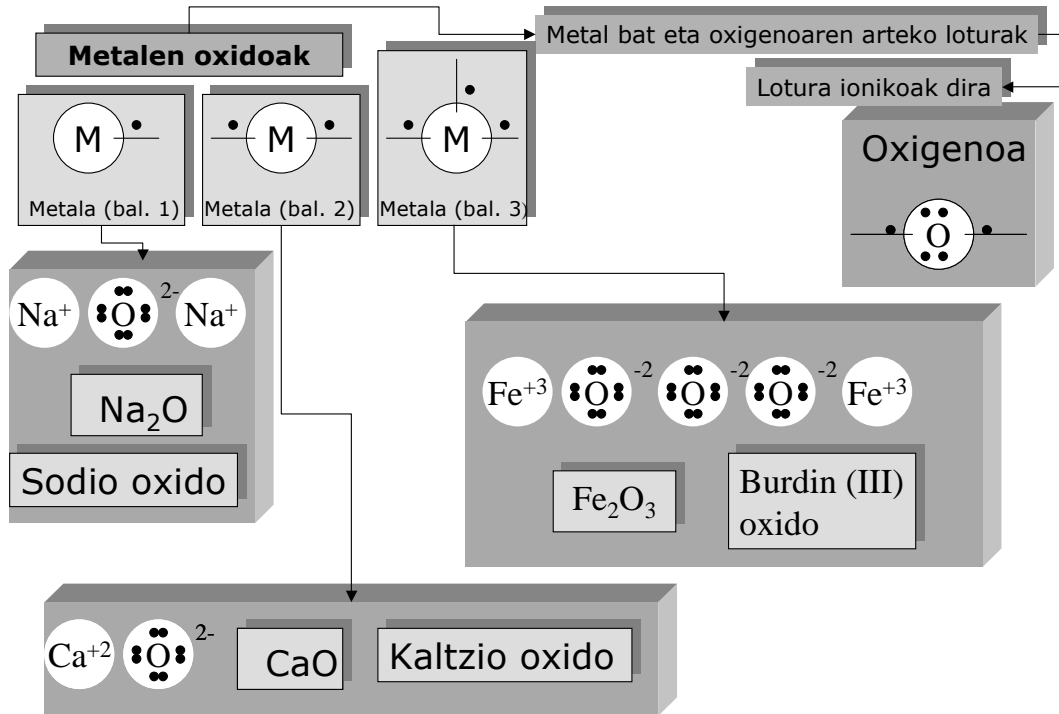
Metalen oxidoak

Metal bat eta oxigenoaren arteko loturak

Lotura ionikoak dira

M
Metala (bal. 1)

M
Metala (bal. 2)

M
Metala (bal. 3)

Oxigenoa
O

$Na^+$ O $^{2-}$ $Na^+$

$Na_2O$

Sodio oxido

$Fe^{+3}$ O $^{-2}$ O $^{-2}$ O $^{-2}$ $Fe^{+3}$

$Fe_2O_3$

Burdin (III) oxido

$Ca^{+2}$ O $^{2-}$

CaO

Kaltzio oxido